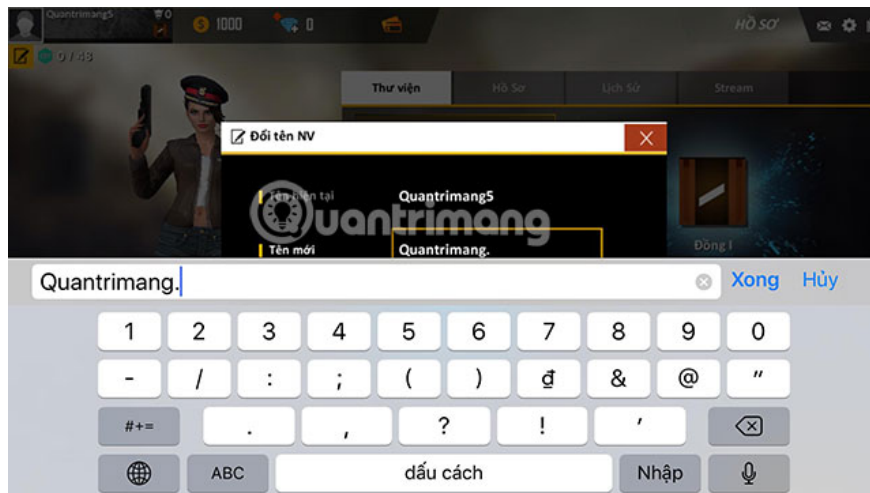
Quantrimang5 0
1000 0
HỒ SƠ
0 / 43
Thư viện Hồ Sơ Lịch Sử Stream
Đổi tên NV
Tên hiện tại Quantrimang5
Tên mới Quantrimang.
Đồng I
Quantrimang
Quantrimang.
Xong Hủy
1 2 3 4 5 6 7 8 9 0
- / : ; ( ) ₫ & @ "
#+= . , ? ! '
ABC dấu cách Nhập